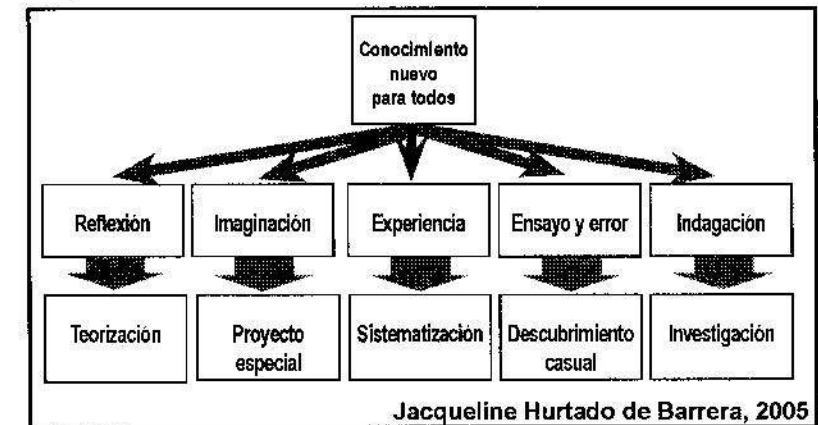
Conocimiento nuevo para todos

Reflexión

Imaginación

Experiencia

Ensayo y error

Indagación

Teorización

Proyecto especial

Sistematización

Descubrimiento casual

Investigación

Jacqueline Hurtado de Barrera, 2005